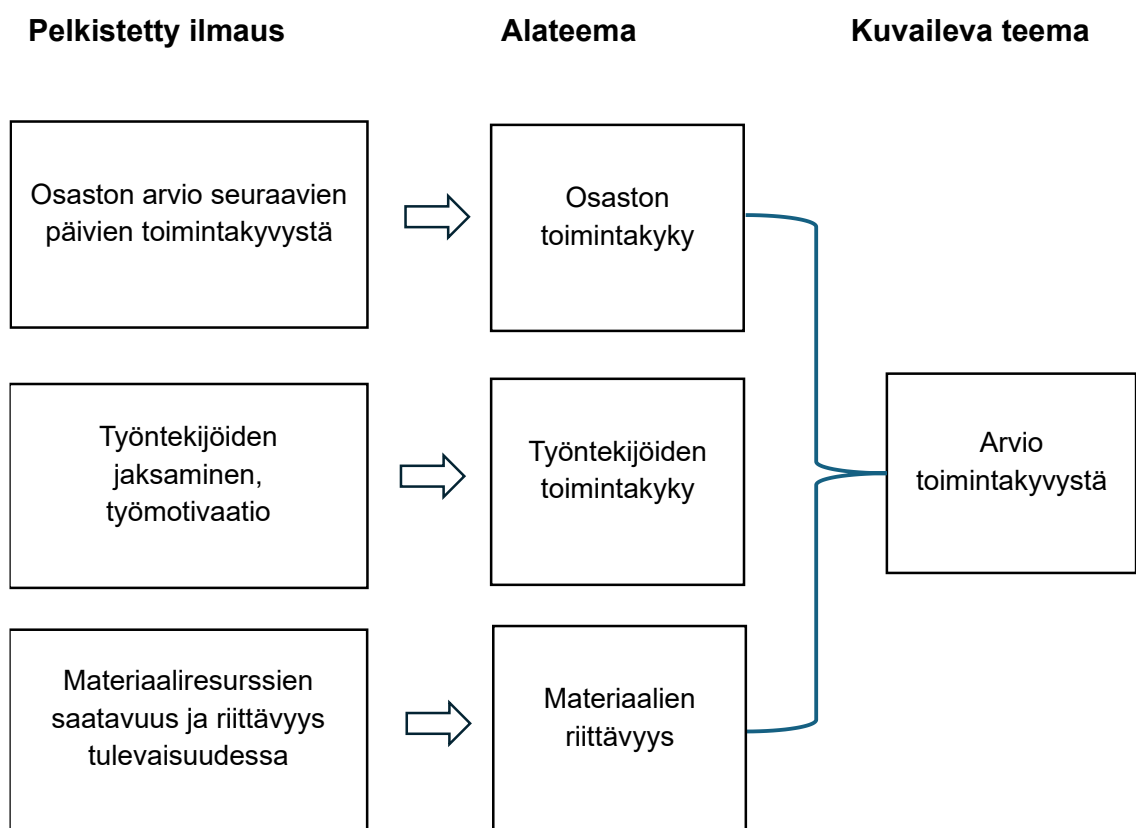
Pelkistetty ilmaus

Alateema

Kuvaileva teema

Osaston arvio seuraavien päivien toimintakyvystä

Osaston toimintakyky

Työntekijöiden jaksaminen, työmotivaatio

Työntekijöiden toimintakyky

Materiaaliresurssien saatavuus ja riittävyys tulevaisuudessa

Materiaalien riittävyys

Arvio toimintakyvystä